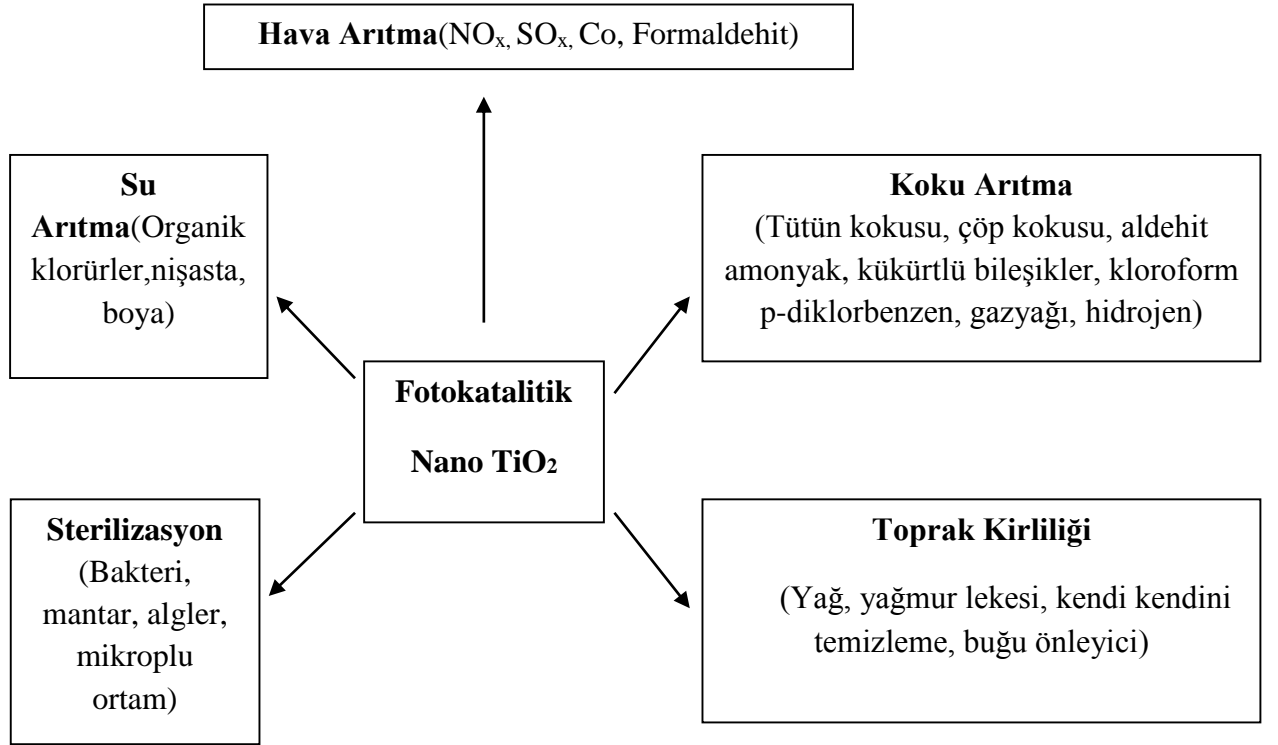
**Hava Arıtma**($NO_x$, $SO_x$, Co, Formaldehit)

**Su Arıtma**(Organik klorürler,nişasta, boya)

**Koku Arıtma**
(Tütün kokusu, çöp kokusu, aldehit amonyak, kükürtlü bileşikler, kloroform p-diklorbenzen, gazyağı, hidrojen)

**Fotokatalitik**

**Nano $TiO_2$**

**Sterilizasyon**
(Bakteri, mantar, algler, mikroplu ortam)

**Toprak Kirliliği**

(Yağ, yağmur lekesi, kendi kendini temizleme, buğu önleyici)